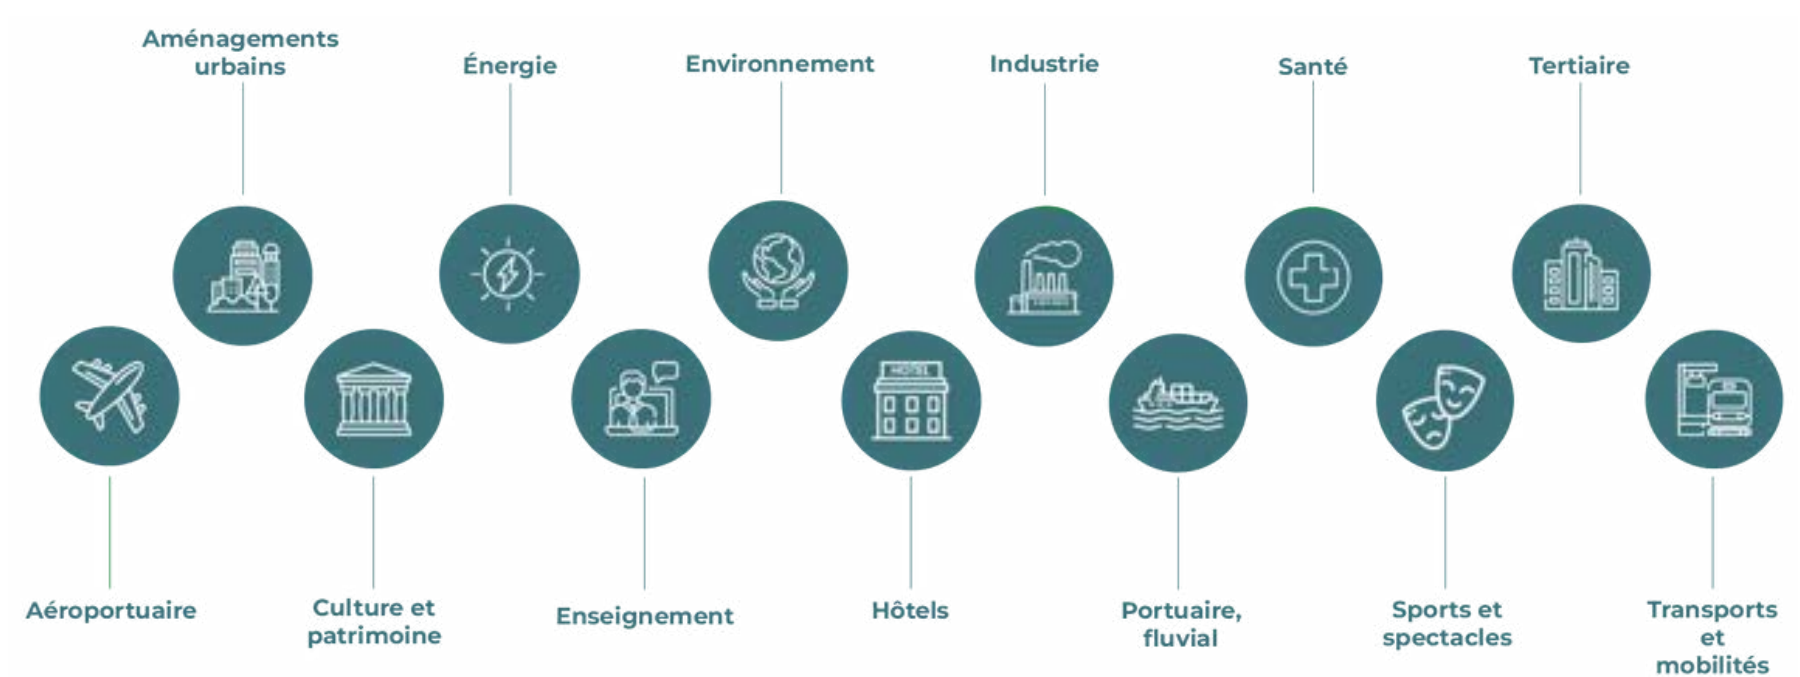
Aéroportuaire

Aménagements urbains

Culture et patrimoine

Énergie

Enseignement

Environnement

HOTEL

Hôtels

Industrie

Portuaire, fluvial

Santé

Sports et spectacles

Tertiaire

Transports et mobilités